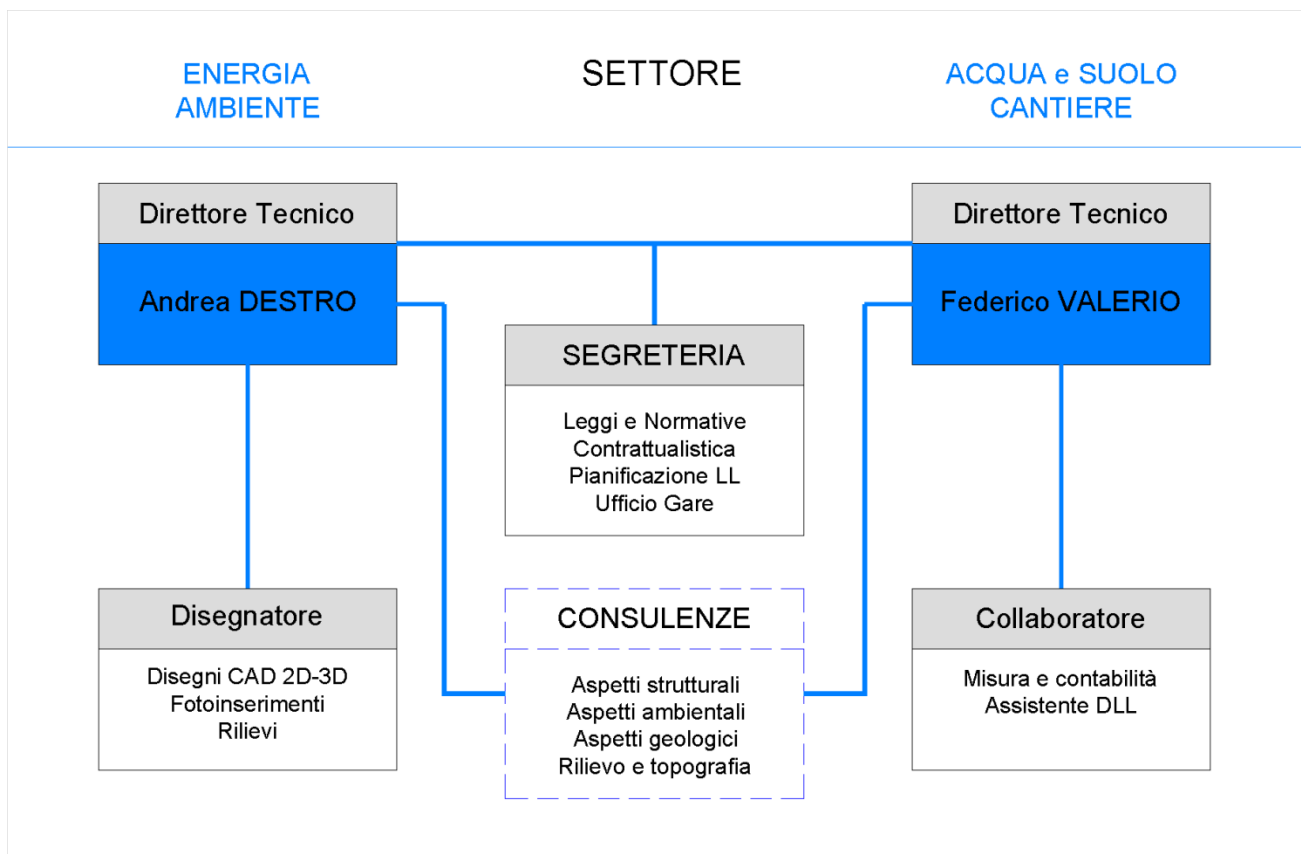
ENERGIA
AMBIENTE

SETTORE

ACQUA e SUOLO
CANTIERE

Direttore Tecnico

Andrea DESTRO

Direttore Tecnico

Federico VALERIO

SEGRETERIA

Leggi e Normative
Contrattualistica
Pianificazione LL
Ufficio Gare

Disegnatore

Disegni CAD 2D-3D
Fotoinserimenti
Rilievi

CONSULENZE

Aspetti strutturali
Aspetti ambientali
Aspetti geologici
Rilievo e topografia

Collaboratore

Misura e contabilità
Assistente DLL